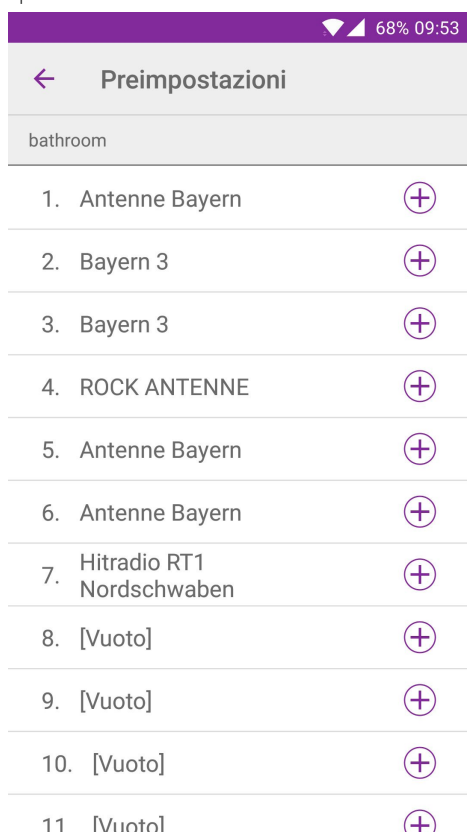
68% 09:53

←  Preimpostazioni

bathroom

1. Antenne Bayern
2. Bayern 3
3. Bayern 3
4. ROCK ANTENNE
5. Antenne Bayern
6. Antenne Bayern
7. Hitradio RT1 Nordschwaben
8. [Vuoto]
9. [Vuoto]
10. [Vuoto]
11. [Vuoto]